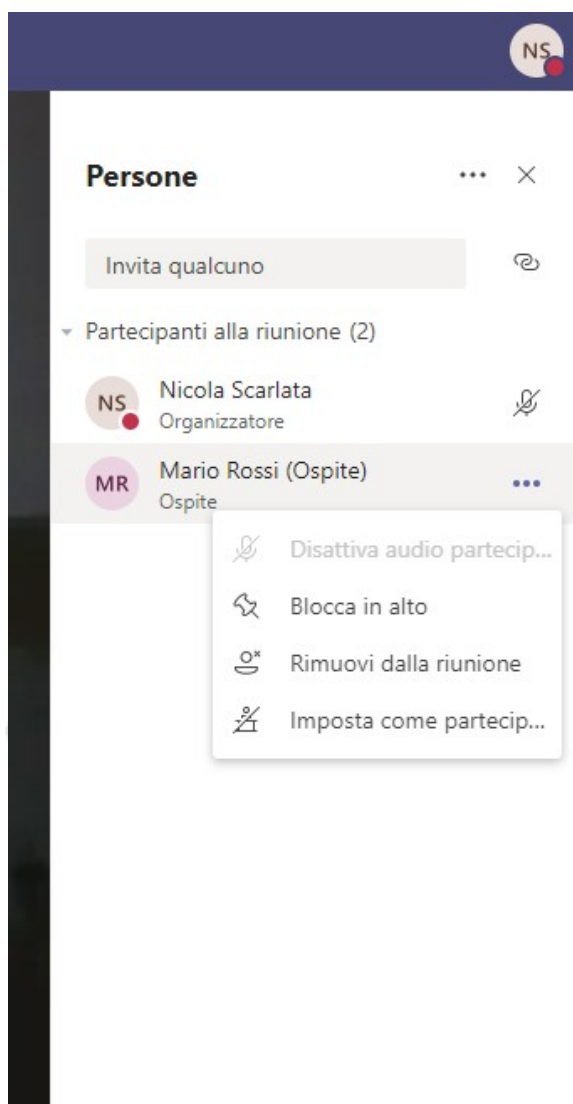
NS

Persone

Invita qualcuno

Partecipanti alla riunione (2)

NS Nicola Scarlata
Organizzatore

MR Mario Rossi (Ospite)
Ospite

Disattiva audio partecip...

Blocca in alto

Rimuovi dalla riunione

Imposta come partecip...